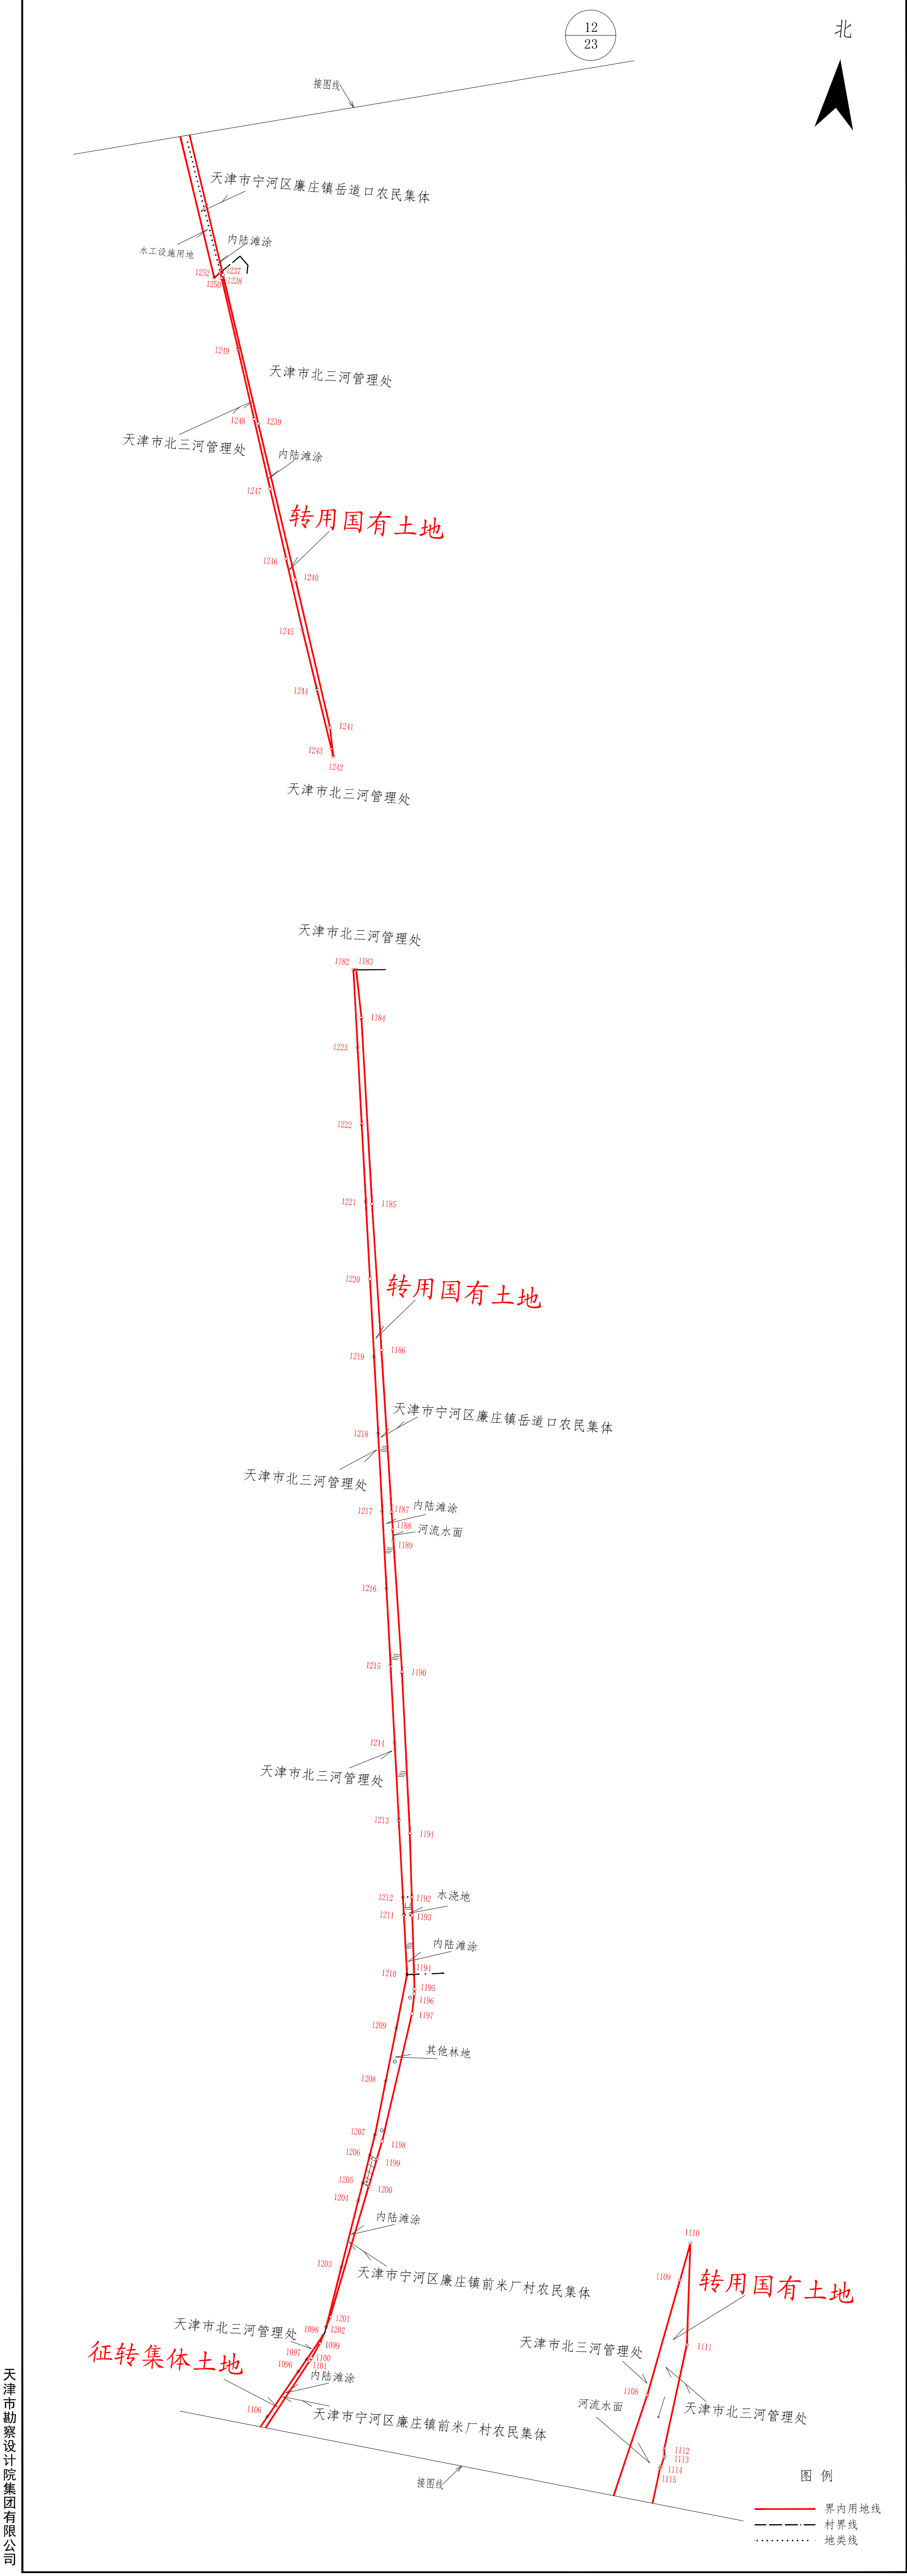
12
23

北

接图线

天津市宁河区廉庄镇岳道口农民集体

内陆滩涂

水工设施用地

1252 1237
1250 1238

1249

天津市北三河管理处

1248 1239

天津市北三河管理处

内陆滩涂

1247

转用国有土地

1246 1240

1245

1244

1241

1243

1242

天津市北三河管理处

天津市北三河管理处

1182 1183

1184

1223

1222

1221 1185

1220

转用国有土地

1219 1186

天津市宁河区廉庄镇岳道口农民集体

1218

天津市北三河管理处

1217 1187 内陆滩涂
1188 河流水面
1189

1216

1215 1190

1214

天津市北三河管理处

1213 1191

1212 1192 水浇地
1211 1193

内陆滩涂

1210 1194
1195
1196
1197

1209

其他林地

1208

1207 1198
1206 1199

1205
1204 1200

内陆滩涂

1203

天津市宁河区廉庄镇前米厂村农民集体

天津市北三河管理处
1098 1201
1202
1099
1097 1100
1096 1101

征转集体土地

内陆滩涂

1106

天津市宁河区廉庄镇前米厂村农民集体

接图线

1110

1109

转用国有土地

天津市北三河管理处

1111

1108

河流水面

天津市北三河管理处

1112
1113
1114
1115

图 例

界内用地线
村界线
地类线

天津市勘察设计院集团有限公司